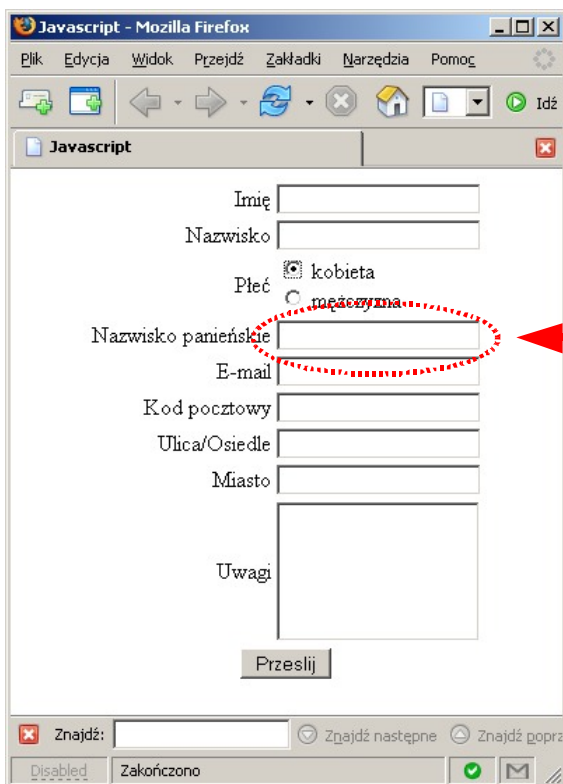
Javascript - Mozilla Firefox

Plik Edycja Widok Przejdź Zakładki Narzędzia Pomoc

Idź

Javascript

Imię

Nazwisko

Płeć kobieta mężczyzna

Nazwisko panieńskie

E-mail

Kod pocztowy

Ulica/Osiedle

Miasto

Uwagi

Przeslij

Znajdź: Znajdź następne Znajdź popr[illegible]

Disabled Zakończono